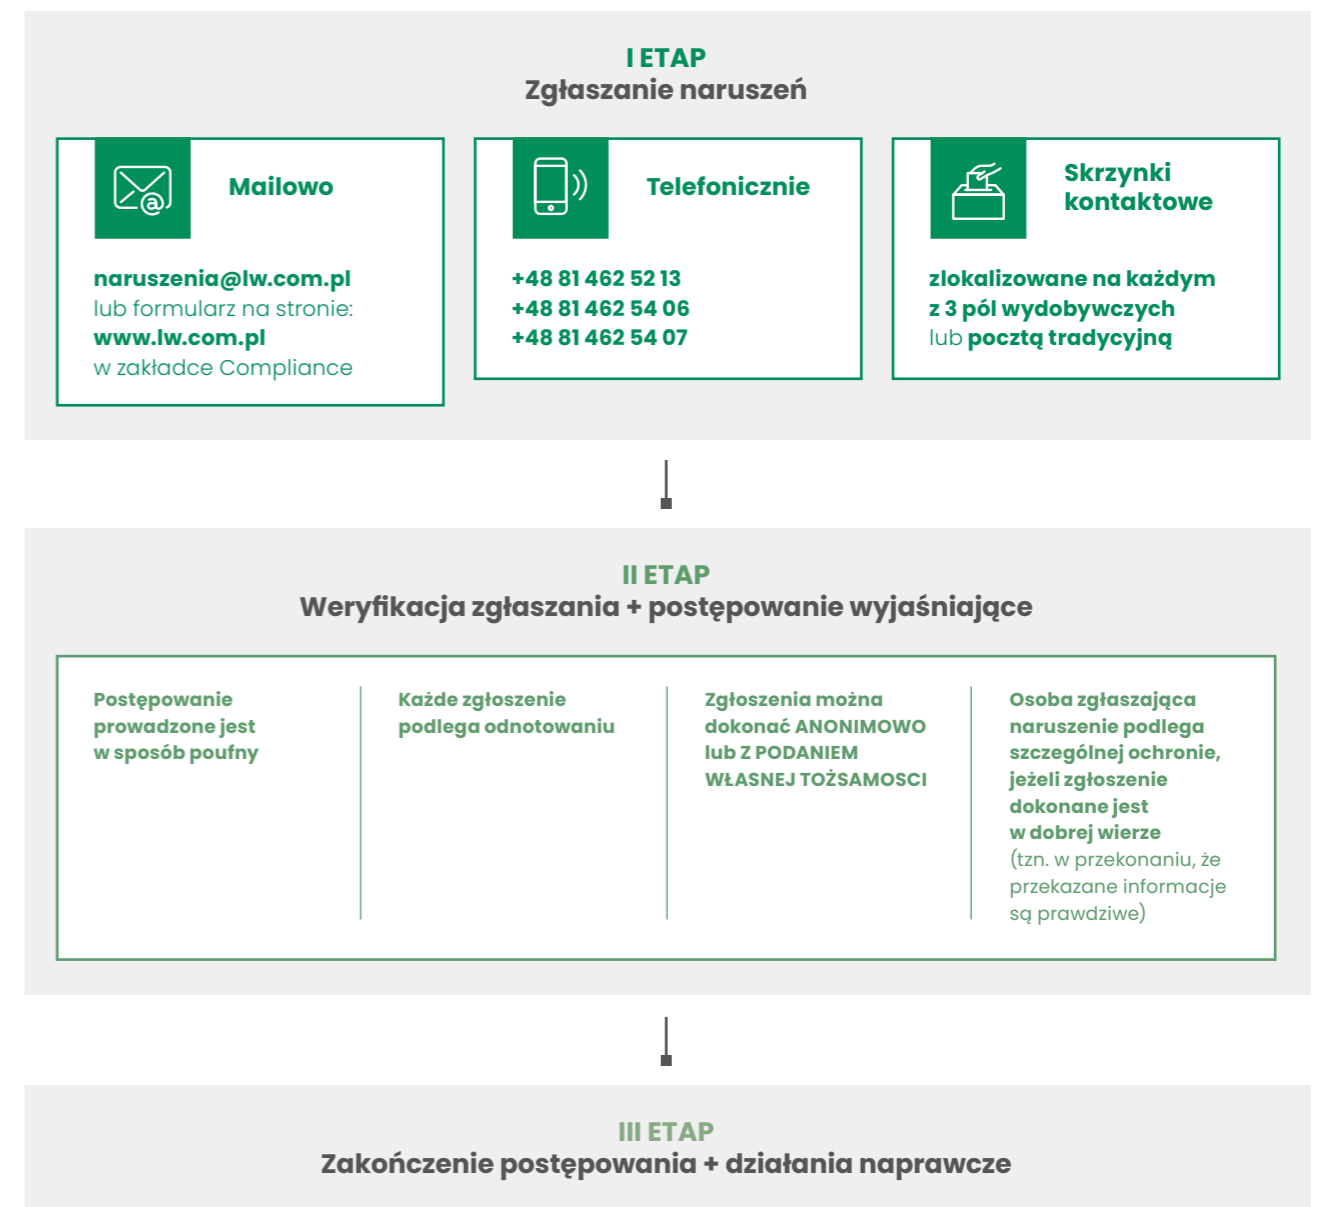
I ETAP
Zgłaszanie naruszeń

Mailowo

naruszenia@lw.com.pl
lub formularz na stronie:
www.lw.com.pl
w zakładce Compliance

Telefonicznie

+48 81 462 52 13
+48 81 462 54 06
+48 81 462 54 07

Skrzynki kontaktowe

zlokalizowane na każdym z 3 pól wydobywczych lub pocztą tradycyjną

II ETAP
Weryfikacja zgłaszania + postępowanie wyjaśniające

Postępowanie prowadzone jest w sposób poufny

Każde zgłoszenie podlega odnotowaniu

Zgłoszenia można dokonać ANONIMOWO lub Z PODANIEM WŁASNEJ TOŻSAMOSCI

Osoba zgłaszająca naruszenie podlega szczególnej ochronie, jeżeli zgłoszenie dokonane jest w dobrej wierze (tzn. w przekonaniu, że przekazane informacje są prawdziwe)

III ETAP
Zakończenie postępowania + działania naprawcze